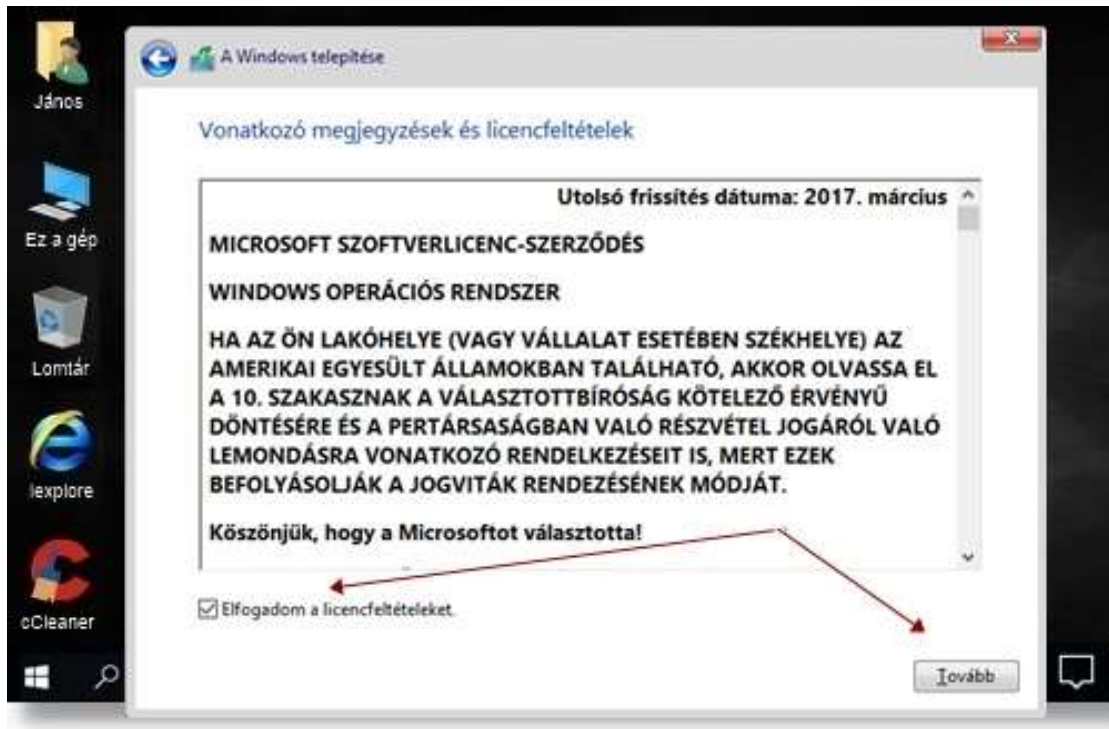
János

Ez a gép

Lomtár

Iexplore

cCleaner

A Windows telepítése

Vonatkozó megjegyzések és licencfeltételek

Utolsó frissítés dátuma: 2017. március

MICROSOFT SZOFTVERLICENC-SZERZŐDÉS

WINDOWS OPERÁCIÓS RENDSZER

HA AZ ÖN LAKÓHELYE (VAGY VÁLLALAT ESETÉBEN SZÉKHELYE) AZ AMERIKAI EGYESÜLT ÁLLAMOKBAN TALÁLHATÓ, AKKOR OLVASSA EL A 10. SZAKASZNAK A VÁLASZTOTTBÍRÓSÁG KÖTELEZŐ ÉRVÉNYŰ DÖNTÉSÉRE ÉS A PERTÁRSASÁGBAN VALÓ RÉSZVÉTEL JOGÁRÓL VALÓ LEMONDÁSRA VONATKOZÓ RENDELKEZÉSEIT IS, MERT EZEK BEFOLYÁSOLJÁK A JOGVITÁK RENDEZÉSÉNEK MÓDJÁT.

Köszönjük, hogy a Microsoftot választotta!

Elfogadom a licencfeltételeket.

Tovább